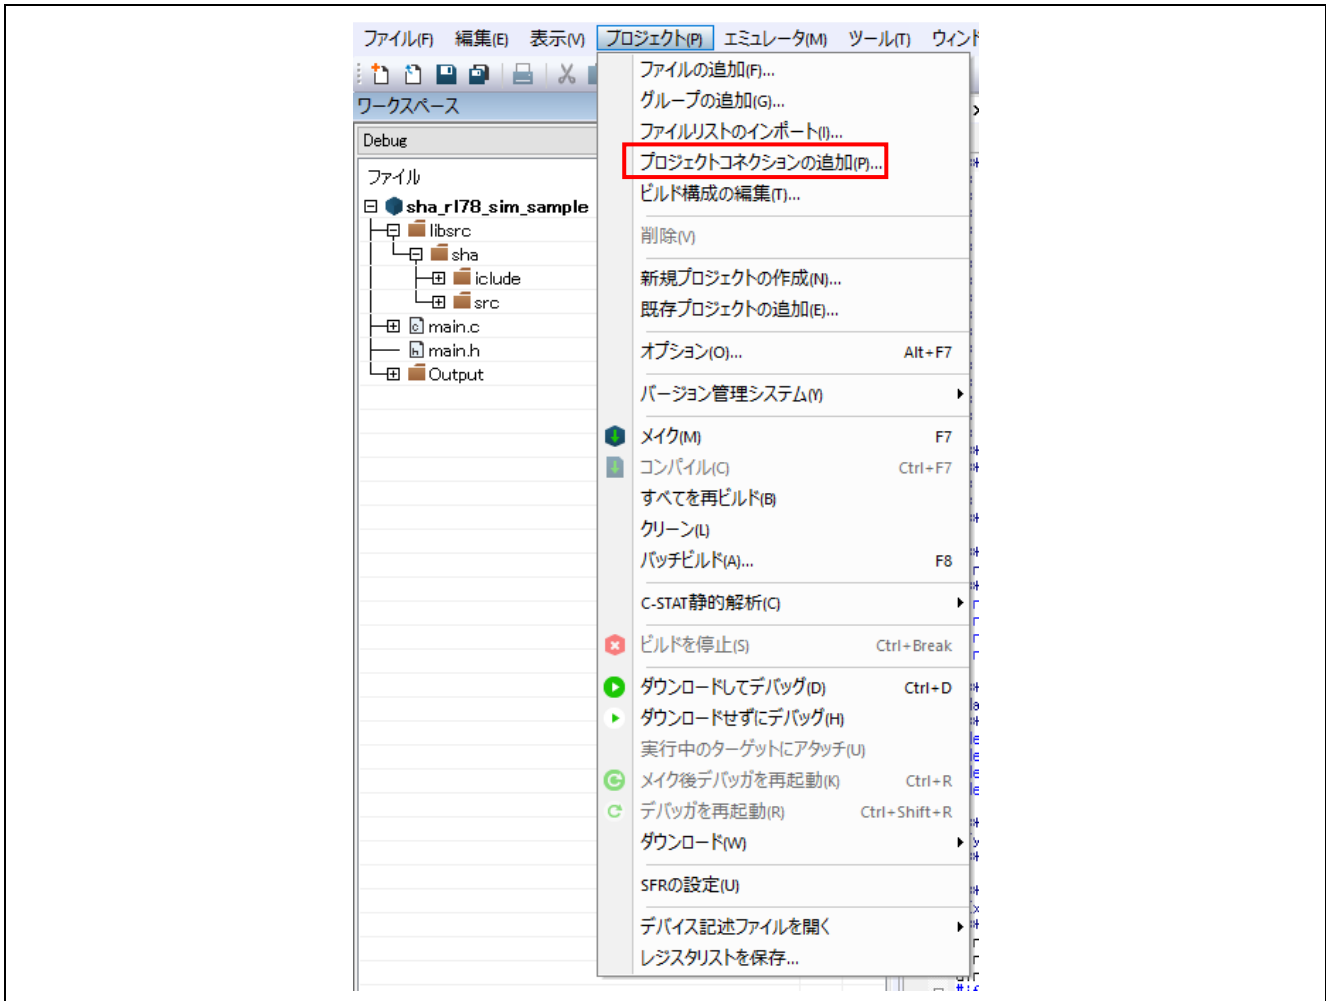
ファイル(F) 編集(E) 表示(V) プロジェクト(P) エミュレータ(M) ツール(T) ウィンド

ワークスペース

Debug

ファイル

sha_rl78_sim_sample
libsrc
sha
iclude
src
main.c
main.h
Output

ファイルの追加(F)...
グループの追加(G)...
ファイルリストのインポート(I)...
プロジェクトコネクションの追加(P)...
ビルド構成の編集(T)...
削除(V)
新規プロジェクトの作成(N)...
既存プロジェクトの追加(E)...
オプション(O)... Alt+F7
バージョン管理システム(Y)
メイク(M) F7
コンパイル(C) Ctrl+F7
すべてを再ビルド(B)
クリーン(L)
バッチビルド(A)... F8
C-STAT静的解析(C)
ビルドを停止(S) Ctrl+Break
ダウンロードしてデバッグ(D) Ctrl+D
ダウンロードせずにデバッグ(H)
実行中のターゲットにアタッチ(U)
メイク後デバッガを再起動(K) Ctrl+R
デバッガを再起動(R) Ctrl+Shift+R
ダウンロード(W)
SFRの設定(U)
デバイス記述ファイルを開く
レジスタリストを保存...